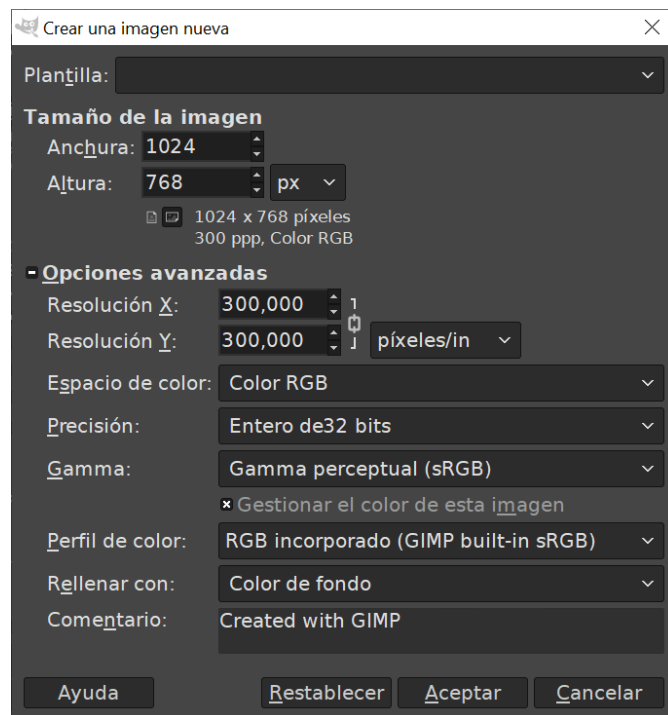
Crear una imagen nueva

Plantilla:

Tamaño de la imagen

Anchura: 1024

Altura: 768 px

1024 x 768 píxeles
300 ppp, Color RGB

Opciones avanzadas

Resolución X: 300,000

Resolución Y: 300,000 píxeles/in

Espacio de color: Color RGB

Precisión: Entero de32 bits

Gamma: Gamma perceptual (sRGB)

Gestionar el color de esta imagen

Perfil de color: RGB incorporado (GIMP built-in sRGB)

Rellenar con: Color de fondo

Comentario: Created with GIMP

Ayuda Restablecer Aceptar Cancelar